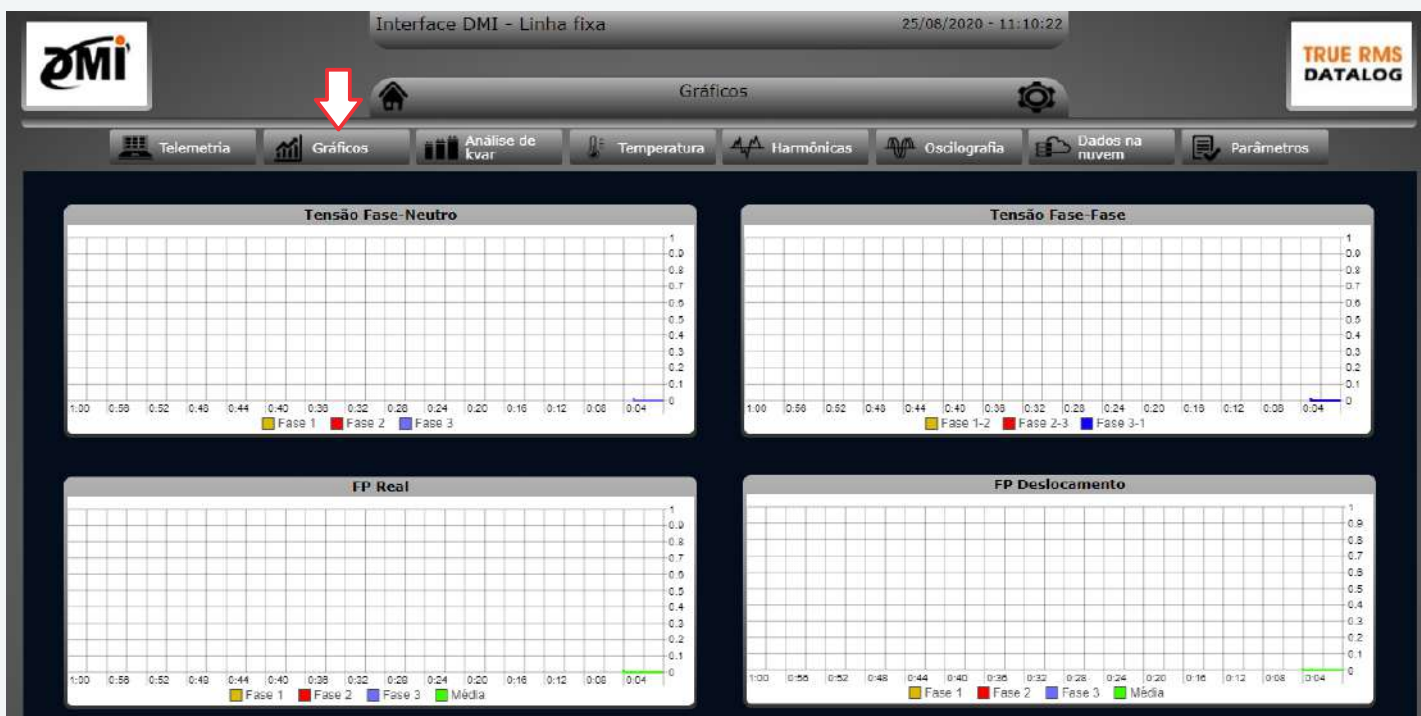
DMI

Interface DMI - Linha fixa

25/08/2020 - 11:10:22

TRUE RMS DATALOG

Gráficos

Telemetria
Gráficos
Análise de kvar
Temperatura
Harmônicas
Oscilografia
Dados na nuvem
Parâmetros

Tensão Fase-Neutro

1
0.9
0.8
0.7
0.6
0.5
0.4
0.3
0.2
0.1
0

1:00 0:56 0:52 0:48 0:44 0:40 0:36 0:32 0:28 0:24 0:20 0:16 0:12 0:08 0:04

Fase 1 Fase 2 Fase 3

Tensão Fase-Fase

1
0.9
0.8
0.7
0.6
0.5
0.4
0.3
0.2
0.1
0

1:00 0:56 0:52 0:48 0:44 0:40 0:36 0:32 0:28 0:24 0:20 0:16 0:12 0:08 0:04

Fase 1-2 Fase 2-3 Fase 3-1

FP Real

1
0.9
0.8
0.7
0.6
0.5
0.4
0.3
0.2
0.1
0

1:00 0:56 0:52 0:48 0:44 0:40 0:36 0:32 0:28 0:24 0:20 0:16 0:12 0:08 0:04

Fase 1 Fase 2 Fase 3 Média

FP Deslocamento

1
0.9
0.8
0.7
0.6
0.5
0.4
0.3
0.2
0.1
0

1:00 0:56 0:52 0:48 0:44 0:40 0:36 0:32 0:28 0:24 0:20 0:16 0:12 0:08 0:04

Fase 1 Fase 2 Fase 3 Média